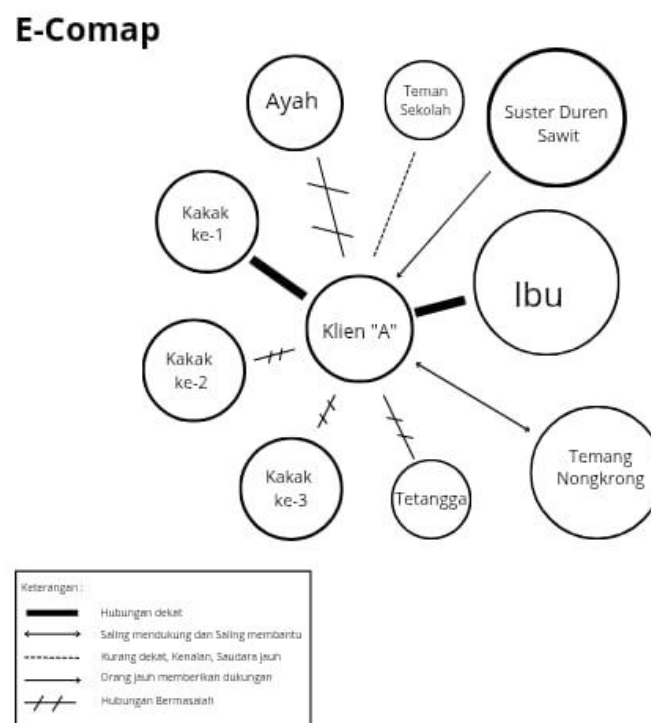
E-Comap

Ayah

Teman Sekolah

Suster Duren Sawit

Kakak ke-1

Ibu

Klien "A"

Kakak ke-2

Temang Nongkrong

Kakak ke-3

Tetangga

Keterangan :

Hubungan dekat

Saling mendukung dan Saling membantu

Kurang dekat, Kenalan, Saudara jauh

Orang jauh memberikan dukungan

Hubungan Bermasalah